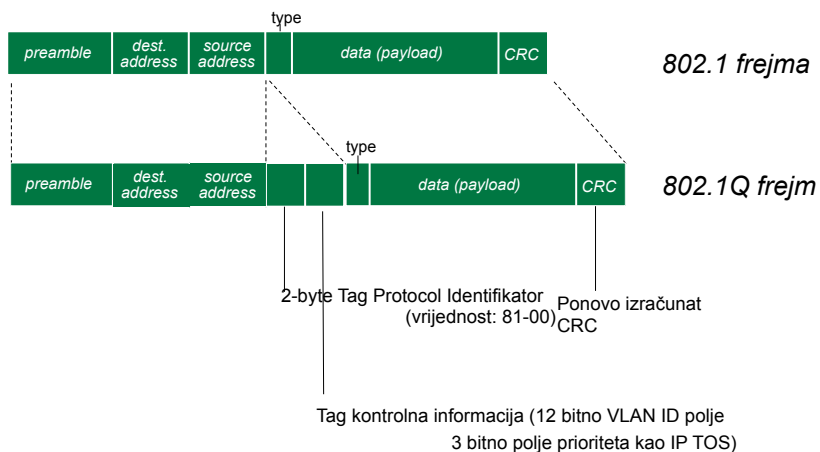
type

| preamble | dest. address | source address | | data (payload) | CRC |
|---|---|---|---|---|---|

802.1 frejma

type

| preamble | dest. address | source address | | | | data (payload) | CRC |
|---|---|---|---|---|---|---|---|

802.1Q frejm

2-byte Tag Protocol Identifikator (vrijednost: 81-00)

Ponovo izračunat CRC

Tag kontrolna informacija (12 bitno VLAN ID polje 3 bitno polje prioriteta kao IP TOS)